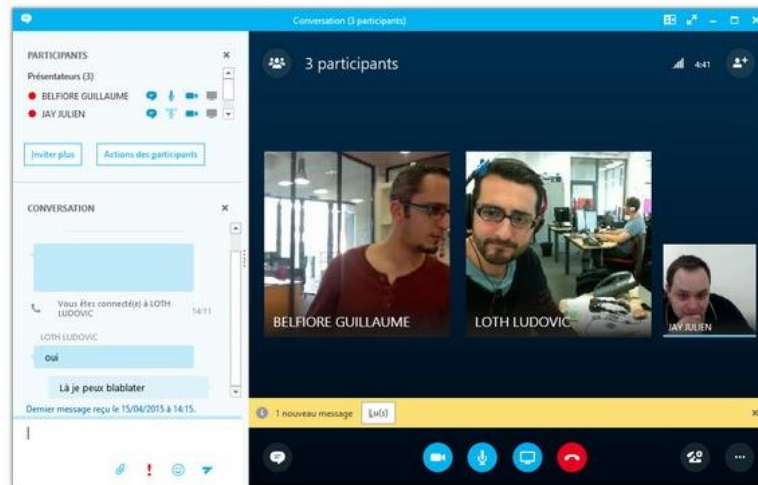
Conversation (3 participants)

PARTICIPANTS
×
Présentateurs (3)
BELFIORE GUILLAUME
JAY JULIEN

Inviter plus
Actions des participants

CONVERSATION
×

Vous êtes connecté(e) à LOTH LUDOVIC
14:11

LOTH LUDOVIC
oui
Là je peux blablater

Dernier message reçu le 15/04/2015 à 14:15.

3 participants
4:41

BELFIORE GUILLAUME
LOTH LUDOVIC
JAY JULIEN

1 nouveau message
Lu(s)
×